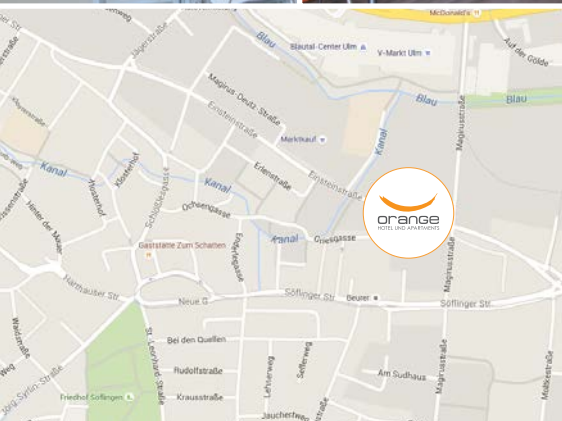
McDonald's
Jägerstraße
Blau
Blautal-Center Ulm
V-Markt Ulm
Auf der Gölde
Blau
Blau
Magirus-Deutz-Straße
Einsteinstraße
Marktkauf
Kanal
Magirusstraße
Kanal
Erlenstraße
Einsteinstraße
Kanal
Klosterhof
Hinter der Mauer
Schlossergasse
Ochsengasse
Gaststätte Zum Schatten
Kanal
Griesgasse
orange
HOTEL UND APARTMENTS
Harthauser Str.
Neue G.
Söflinger Str.
Beurer
Söflinger Str.
Bei den Quellen
Rudolfstraße
Krausstraße
Friedhof Söflingen
Am Sudhaus
Jaucherweg
Lehrerweg
Seifferweg
Waldstraße
Jörg-Syrlin-Straße
Magirusstraße
Mühlstraße